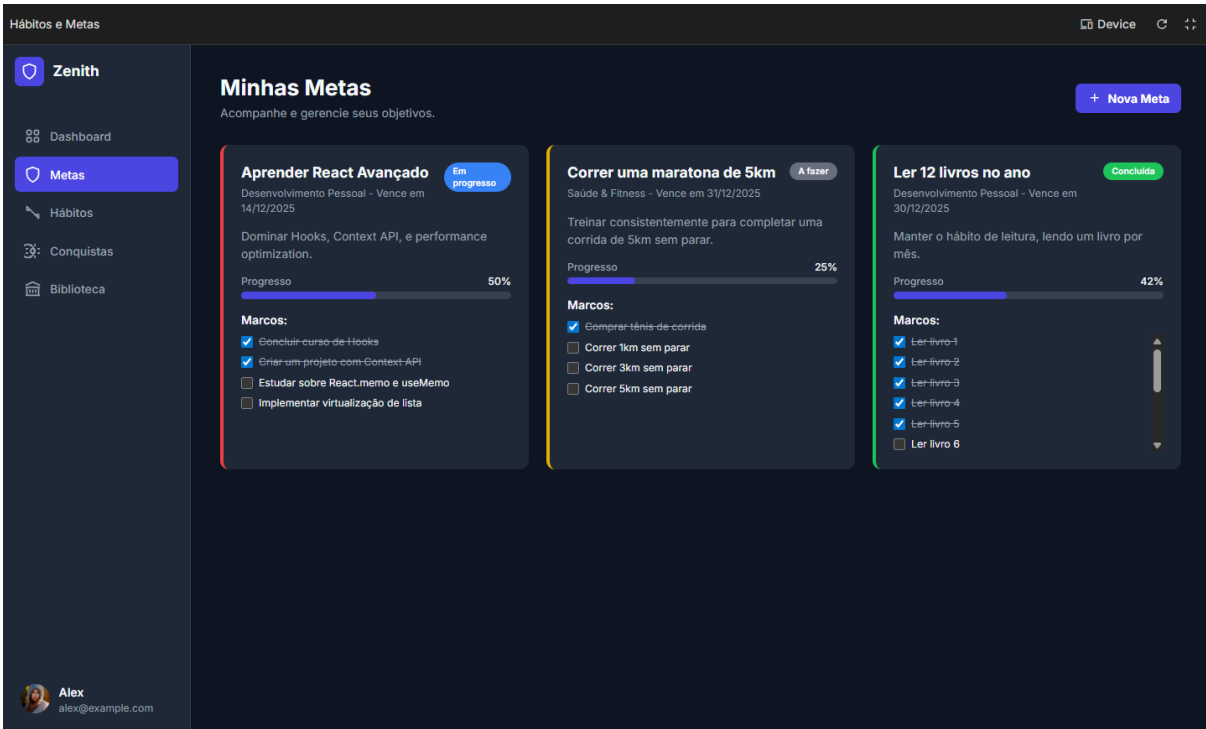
Hábitos e Metas

Device

Zenith

Dashboard

Metas

Hábitos

Conquistas

Biblioteca

Minhas Metas

Acompanhe e gerencie seus objetivos.

+ Nova Meta

Aprender React Avançado

Em progresso

Desenvolvimento Pessoal - Vence em 14/12/2025

Dominar Hooks, Context API, e performance optimization.

Progresso 50%

Marcos:

Concluir curso de Hooks

Criar um projeto com Context API

Estudar sobre React.memo e useMemo

Implementar virtualização de lista

Correr uma maratona de 5km

A fazer

Saúde & Fitness - Vence em 31/12/2025

Treinar consistentemente para completar uma corrida de 5km sem parar.

Progresso 25%

Marcos:

Comprar tênis de corrida

Correr 1km sem parar

Correr 3km sem parar

Correr 5km sem parar

Ler 12 livros no ano

Concluída

Desenvolvimento Pessoal - Vence em 30/12/2025

Manter o hábito de leitura, lendo um livro por mês.

Progresso 42%

Marcos:

Ler livro 1

Ler livro 2

Ler livro 3

Ler livro 4

Ler livro 5

Ler livro 6

Alex
alex@example.com